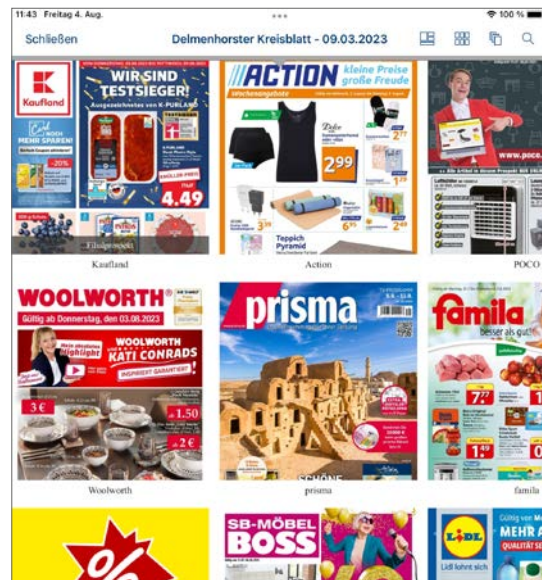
11:43 Freitag 4. Aug.

100 %

Schließen

Delmenhorster Kreisblatt - 09.03.2023

Kaufland

WIR SIND TESTSIEGER!

Ausgezeichnetes von K-PURLAND

4.49

Kaufland

ACTION kleine Preise große Freude

2.99

Teppich Pyramid

Action

www.poco

POCO

WOOLWORTH

Gültig ab Donnerstag, den 03.08.2023

WOOLWORTH KATI CONRADS

3 €

1.50

2 €

Woolworth

prisma

prisma

famila

besser als gut

famila

SB-MÖBEL BOSS

LIDL

MEHR A

Lidl lohnt sich